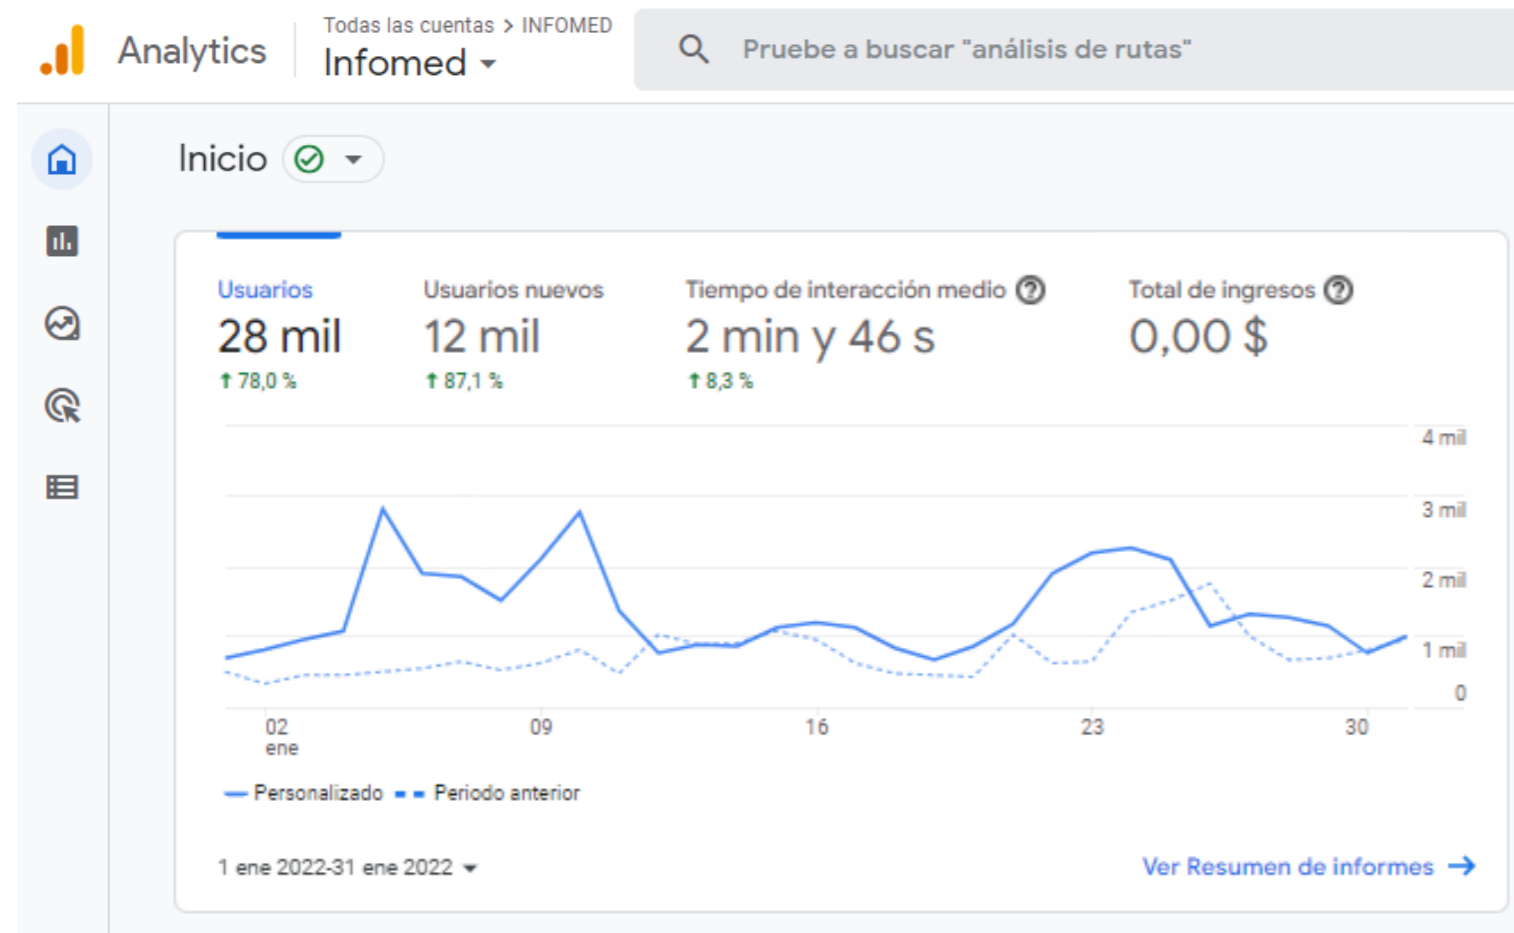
Analytics

Todas las cuentas > INFOMED
Infomed

Pruebe a buscar "análisis de rutas"

Inicio

Usuarios
28 mil
↑ 78,0 %

Usuarios nuevos
12 mil
↑ 87,1 %

Tiempo de interacción medio
2 min y 46 s
↑ 8,3 %

Total de ingresos
0,00 $

4 mil
3 mil
2 mil
1 mil
0

02 ene
09
16
23
30

Personalizado
Periodo anterior

1 ene 2022-31 ene 2022

Ver Resumen de informes